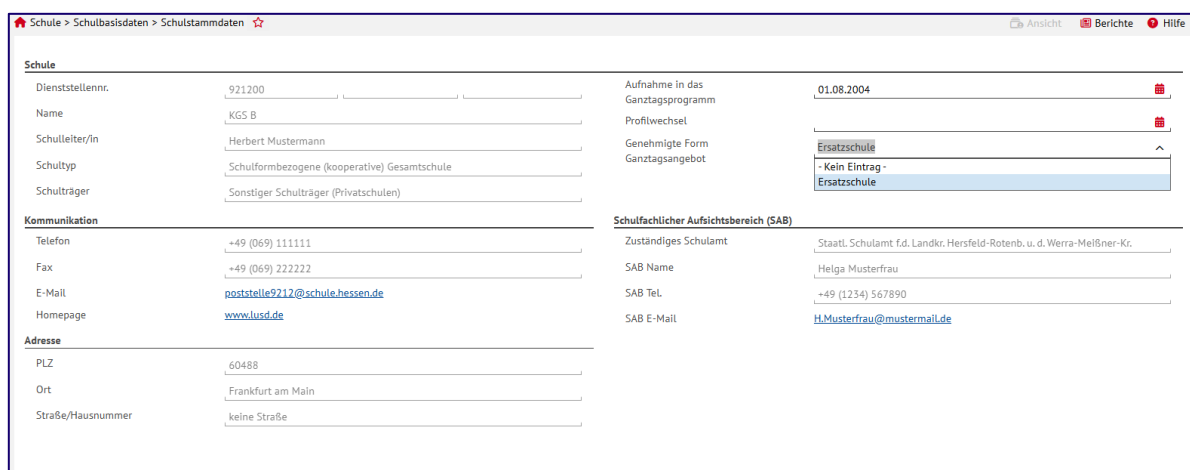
Schule > Schulbasisdaten > Schulstammdaten ☆

Ansicht Berichte Hilfe

Schule

Dienststellennr. 921200

Name KGS B

Schulleiter/in Herbert Mustermann

Schultyp Schulformbezogene (kooperative) Gesamtschule

Schulträger Sonstiger Schulträger (Privatschulen)

Aufnahme in das Ganztagsprogramm 01.08.2004

Profilwechsel

Genehmigte Form Ganztagsangebot Ersatzschule

- Kein Eintrag -

Ersatzschule

Kommunikation

Telefon +49 (069) 111111

Fax +49 (069) 222222

E-Mail poststelle9212@schule.hessen.de

Homepage www.lusd.de

Schulfachlicher Aufsichtsbereich (SAB)

Zuständiges Schulamt Staatl. Schulamt f.d. Landkr. Hersfeld-Rotenb. u. d. Werra-Meißner-Kr.

SAB Name Helga Musterfrau

SAB Tel. +49 (1234) 567890

SAB E-Mail H.Musterfrau@mustermail.de

Adresse

PLZ 60488

Ort Frankfurt am Main

Straße/Hausnummer keine Straße